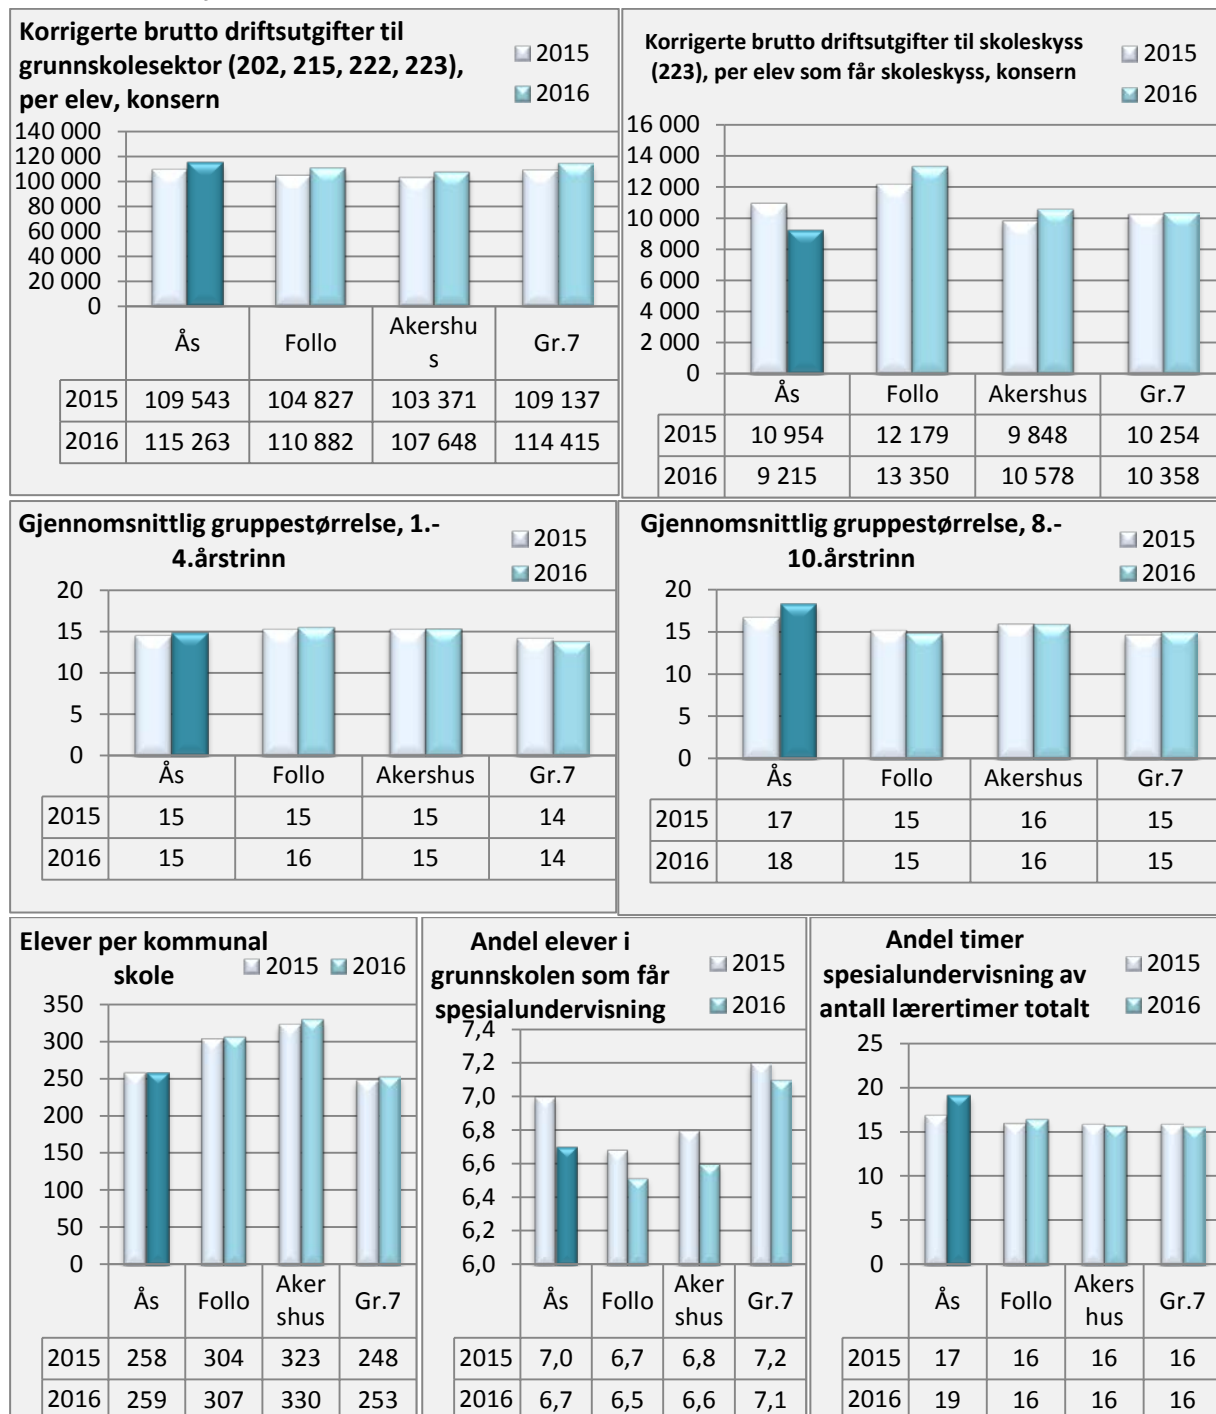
Korrigerte brutto driftsutgifter til grunnskolesektor (202, 215, 222, 223), per elev, konsern

2015
2016

140 000
120 000
100 000
80 000
60 000
40 000
20 000
0

| | Ås | Follo | Akershus | Gr.7 |
|---|---|---|---|---|
| 2015 | 109 543 | 104 827 | 103 371 | 109 137 |
| 2016 | 115 263 | 110 882 | 107 648 | 114 415 |

Korrigerte brutto driftsutgifter til skoleskyss (223), per elev som får skoleskyss, konsern

2015
2016

16 000
14 000
12 000
10 000
8 000
6 000
4 000
2 000
0

| | Ås | Follo | Akershus | Gr.7 |
|---|---|---|---|---|
| 2015 | 10 954 | 12 179 | 9 848 | 10 254 |
| 2016 | 9 215 | 13 350 | 10 578 | 10 358 |

Gjennomsnittlig gruppestørrelse, 1.-4.årstrinn

2015
2016

20
15
10
5
0

| | Ås | Follo | Akershus | Gr.7 |
|---|---|---|---|---|
| 2015 | 15 | 15 | 15 | 14 |
| 2016 | 15 | 16 | 15 | 14 |

Gjennomsnittlig gruppestørrelse, 8.-10.årstrinn

2015
2016

20
15
10
5
0

| | Ås | Follo | Akershus | Gr.7 |
|---|---|---|---|---|
| 2015 | 17 | 15 | 16 | 15 |
| 2016 | 18 | 15 | 16 | 15 |

Elever per kommunal skole

2015 2016

350
300
250
200
150
100
50
0

| | Ås | Follo | Akershus | Gr.7 |
|---|---|---|---|---|
| 2015 | 258 | 304 | 323 | 248 |
| 2016 | 259 | 307 | 330 | 253 |

Andel elever i grunnskolen som får spesialundervisning

2015
2016

7,4
7,2
7,0
6,8
6,6
6,4
6,2
6,0

| | Ås | Follo | Akershus | Gr.7 |
|---|---|---|---|---|
| 2015 | 7,0 | 6,7 | 6,8 | 7,2 |
| 2016 | 6,7 | 6,5 | 6,6 | 7,1 |

Andel timer spesialundervisning av antall lærertimer totalt

2015
2016

25
20
15
10
5
0

| | Ås | Follo | Akershus | Gr.7 |
|---|---|---|---|---|
| 2015 | 17 | 16 | 16 | 16 |
| 2016 | 19 | 16 | 16 | 16 |